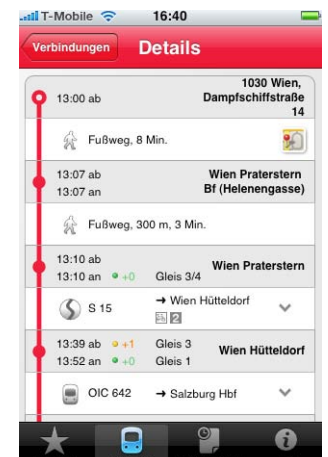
T-Mobile 16:40

Verbindungen Details

13:00 ab 1030 Wien, Dampfschiffstraße 14

Fußweg, 8 Min.

13:07 ab
13:07 an
Wien Praterstern Bf (Helenengasse)

Fußweg, 300 m, 3 Min.

13:10 ab
13:10 an +0 Gleis 3/4
Wien Praterstern

S 15 → Wien Hütteldorf
2

13:39 ab +1 Gleis 3
13:52 an +0 Gleis 1
Wien Hütteldorf

OIC 642 → Salzburg Hbf